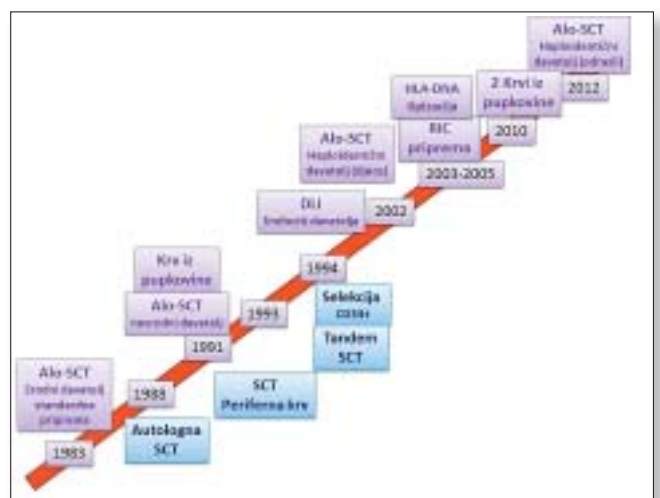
Alo-SCT
Srodni davatelj standardna priprema

1983

1988

Autologna SCT

1991

Alo-SCT
nesrodni davatelj

Krv iz pupkovine

1993

SCT
Periferna krv

Tandem SCT

1994

Selekcija CD34+

DLI
limfociti davatelja

2002

Alo-SCT
Haploidentični davatelj (djeca)

2003-2005

RIC
priprema

HLA-DNA
tipizacija

2010

2 Krvi iz pupkovine

2012

Alo-SCT
Haploidentični davatelj (odrasli)